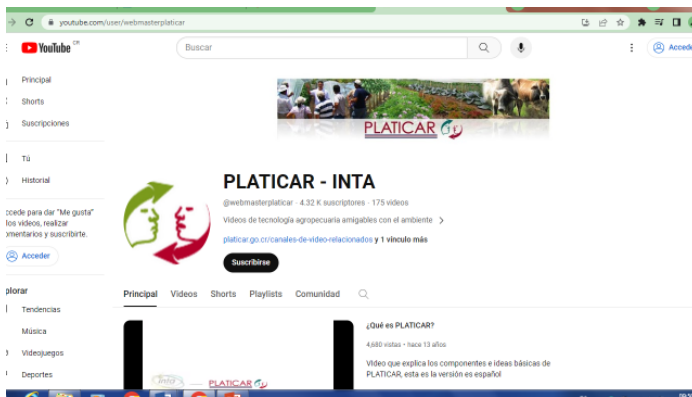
youtube.com/user/webmasterplaticar

YouTube CR

Buscar

Acceder

Principal

Shorts

Suscripciones

Tú

Historial

ccede para dar "Me gusta" los videos, realizar omentarios y suscribirte.

Acceder

plorar

Tendencias

Música

Videojuegos

Deportes

PLATICAR

PLATICAR - INTA

@webmasterplaticar · 4.32 K suscriptores · 175 videos

Videos de tecnología agropecuaria amigables con el ambiente

platicar.go.cr/canales-de-video-relacionados y 1 vínculo más

Suscribirse

Principal Videos Shorts Playlists Comunidad

¿Qué es PLATICAR?

4,680 vistas · hace 13 años

Video que explica los componentes e ideas básicas de PLATICAR, esta es la versión en español

PLATICAR